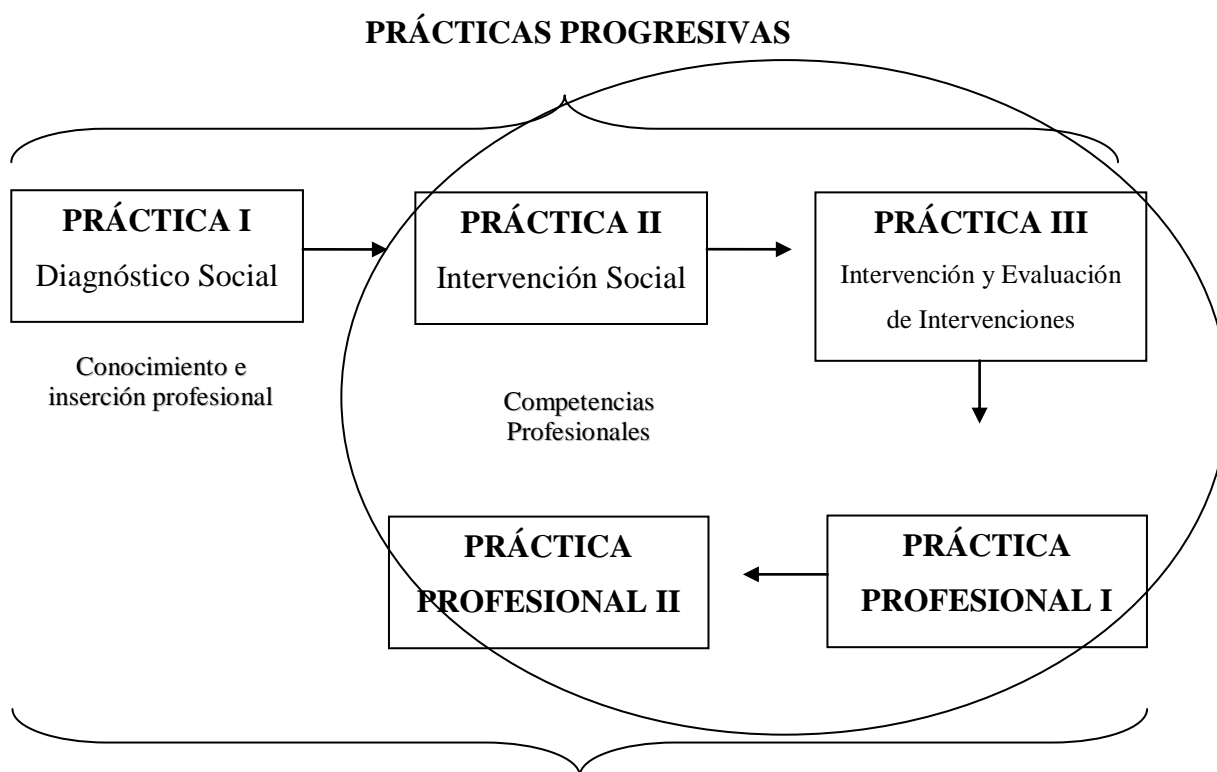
PRÁCTICAS PROGRESIVAS

PRÁCTICA I
Diagnóstico Social

PRÁCTICA II
Intervención Social

PRÁCTICA III
Intervención y Evaluación de Intervenciones

Conocimiento e inserción profesional

Competencias Profesionales

PRÁCTICA PROFESIONAL II

PRÁCTICA PROFESIONAL I